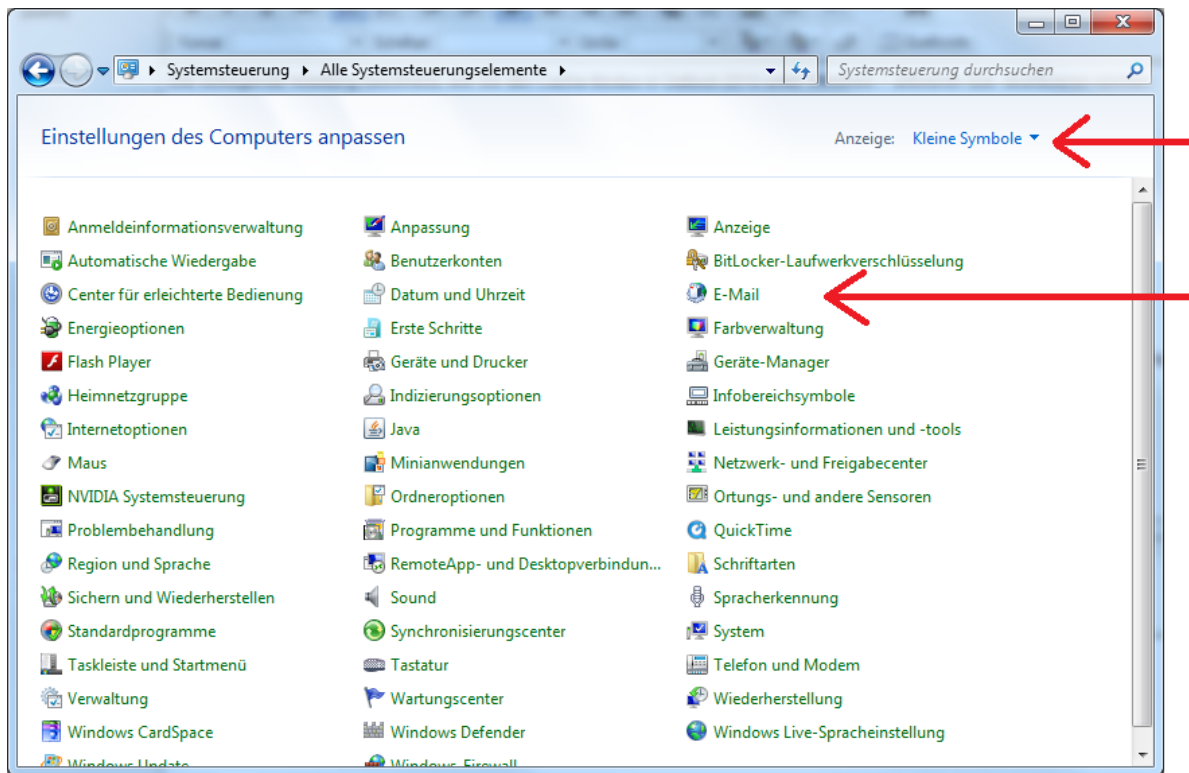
Systemsteuerung ▸ Alle Systemsteuerungselemente ▸

Systemsteuerung durchsuchen

Einstellungen des Computers anpassen

Anzeige: Kleine Symbole

Anmeldeinformationsverwaltung
Automatische Wiedergabe
Center für erleichterte Bedienung
Energieoptionen
Flash Player
Heimnetzgruppe
Internetoptionen
Maus
NVIDIA Systemsteuerung
Problembehandlung
Region und Sprache
Sichern und Wiederherstellen
Standardprogramme
Taskleiste und Startmenü
Verwaltung
Windows CardSpace
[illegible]

Anpassung
Benutzerkonten
Datum und Uhrzeit
Erste Schritte
Geräte und Drucker
Indizierungsoptionen
Java
Minianwendungen
Ordneroptionen
Programme und Funktionen
RemoteApp- und Desktopverbindun...
Sound
Synchronisierungscenter
Tastatur
Wartungscenter
Windows Defender
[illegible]

Anzeige
BitLocker-Laufwerkverschlüsselung
E-Mail
Farbverwaltung
Geräte-Manager
Infobereichsymbole
Leistungsinformationen und -tools
Netzwerk- und Freigabecenter
Ortungs- und andere Sensoren
QuickTime
Schriftarten
Spracherkennung
System
Telefon und Modem
Wiederherstellung
Windows Live-Spracheinstellung